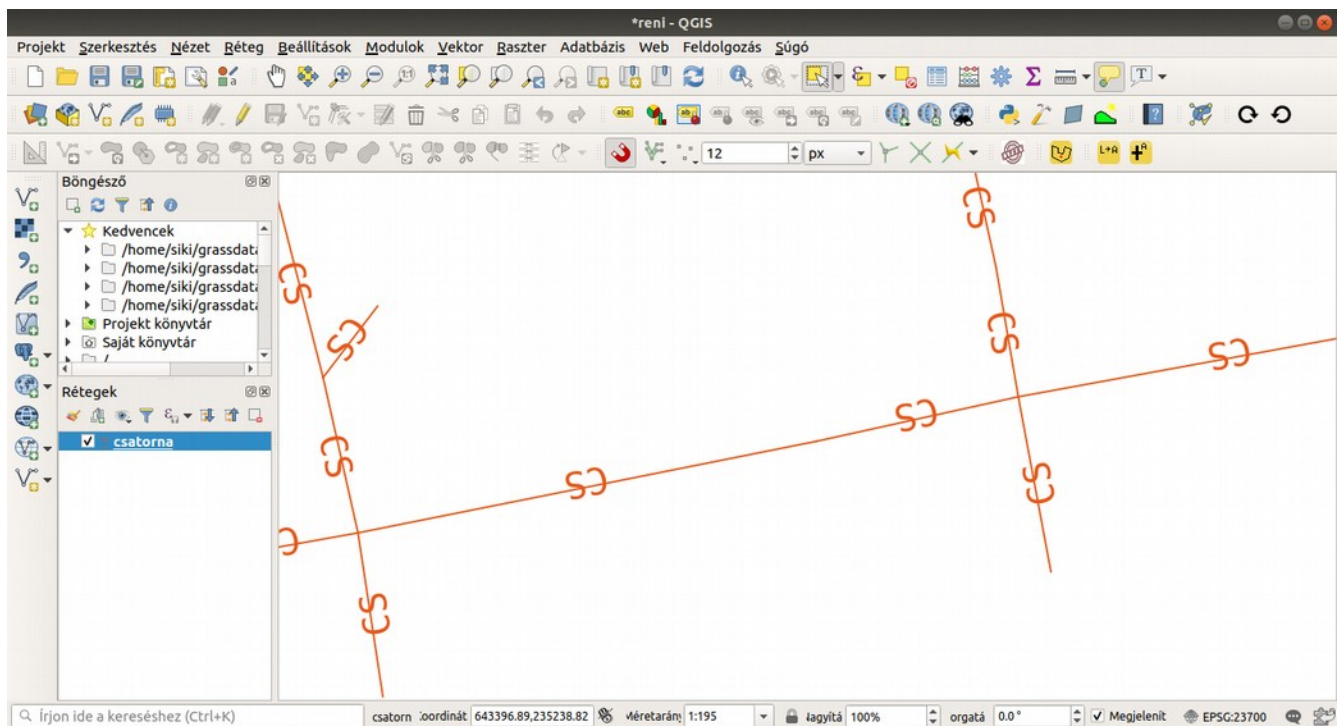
*reni - QGIS

Projekt Szerkesztés Nézet Réteg Beállítások Modulok Vektor Raszter Adatbázis Web Feldolgozás Súgó

12 px

Böngésző

Kedvencek
/home/siki/grassdata
/home/siki/grassdata
/home/siki/grassdata
/home/siki/grassdata
Projekt könyvtár
Saját könyvtár
/

Rétegek

csatorna

Írjon ide a kereséshez (Ctrl+K)

csatorn Koordinát 643396.89,235238.82 Méretarány 1:195 Nagyítá 100% Forgatá 0.0° Megjelenít EPSG:23700